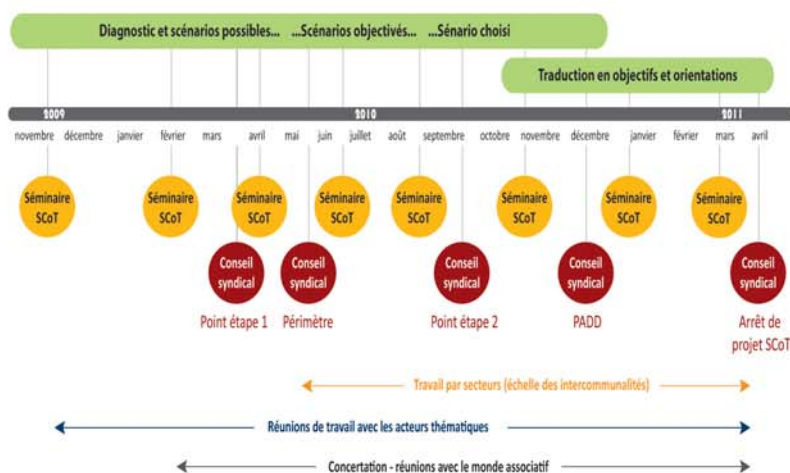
Diagnostic et scénarios possibles... ...Scénarios objectivés... ...Sénario choisi

Traduction en objectifs et orientations

2009
2010
2011

novembre décembre janvier février mars avril mai juin juillet août septembre octobre novembre décembre janvier février mars avril

Séminaire SCoT
Séminaire SCoT
Séminaire SCoT
Séminaire SCoT
Séminaire SCoT
Séminaire SCoT
Séminaire SCoT
Séminaire SCoT

Conseil syndical
Point étape 1

Conseil syndical
Périmètre

Conseil syndical
Point étape 2

Conseil syndical
PADD

Conseil syndical
Arrêt de projet SCoT

Travail par secteurs (échelle des intercommunalités)

Réunions de travail avec les acteurs thématiques

Concertation - réunions avec le monde associatif